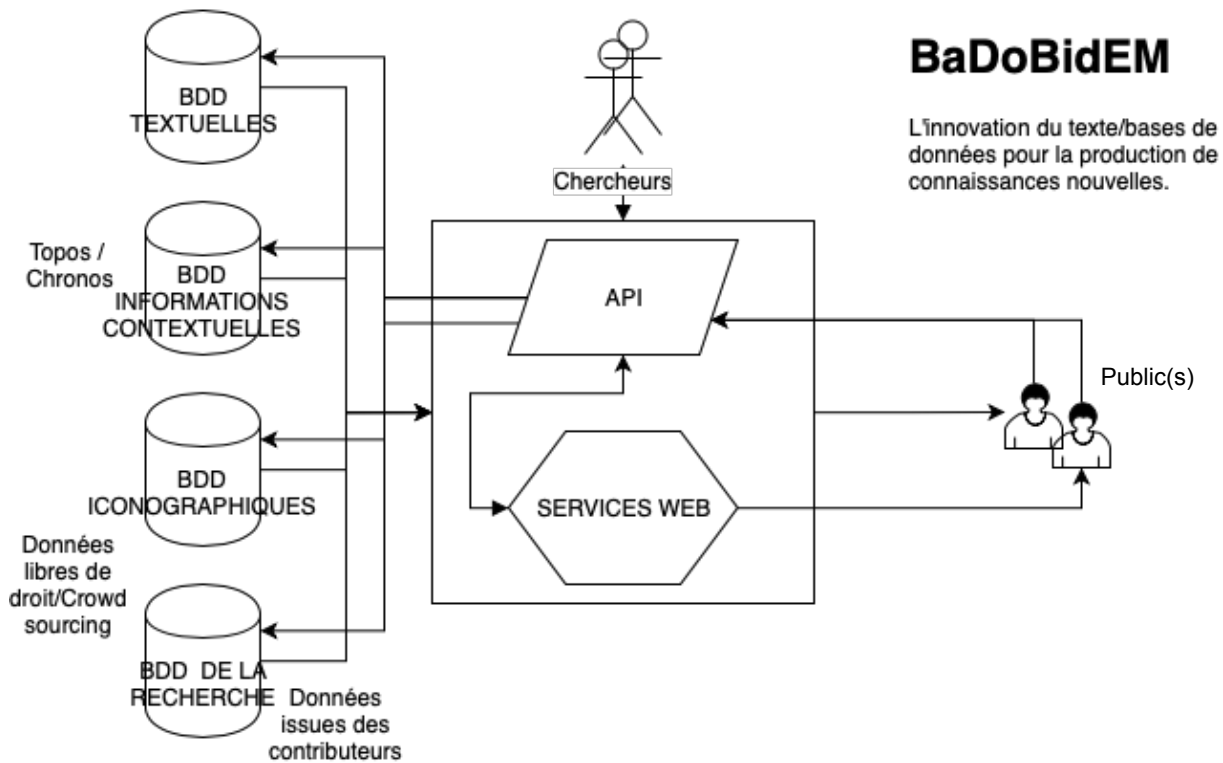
BaDoBidEM

L'innovation du texte/bases de données pour la production de connaissances nouvelles.

BDD TEXTUELLES

Chercheurs

Topos / Chronos

BDD INFORMATIONS CONTEXTUELLES

API

Public(s)

BDD ICONOGRAPHIQUES

SERVICES WEB

Données libres de droit/Crowd sourcing

BDD DE LA RECHERCHE

Données issues des contributeurs